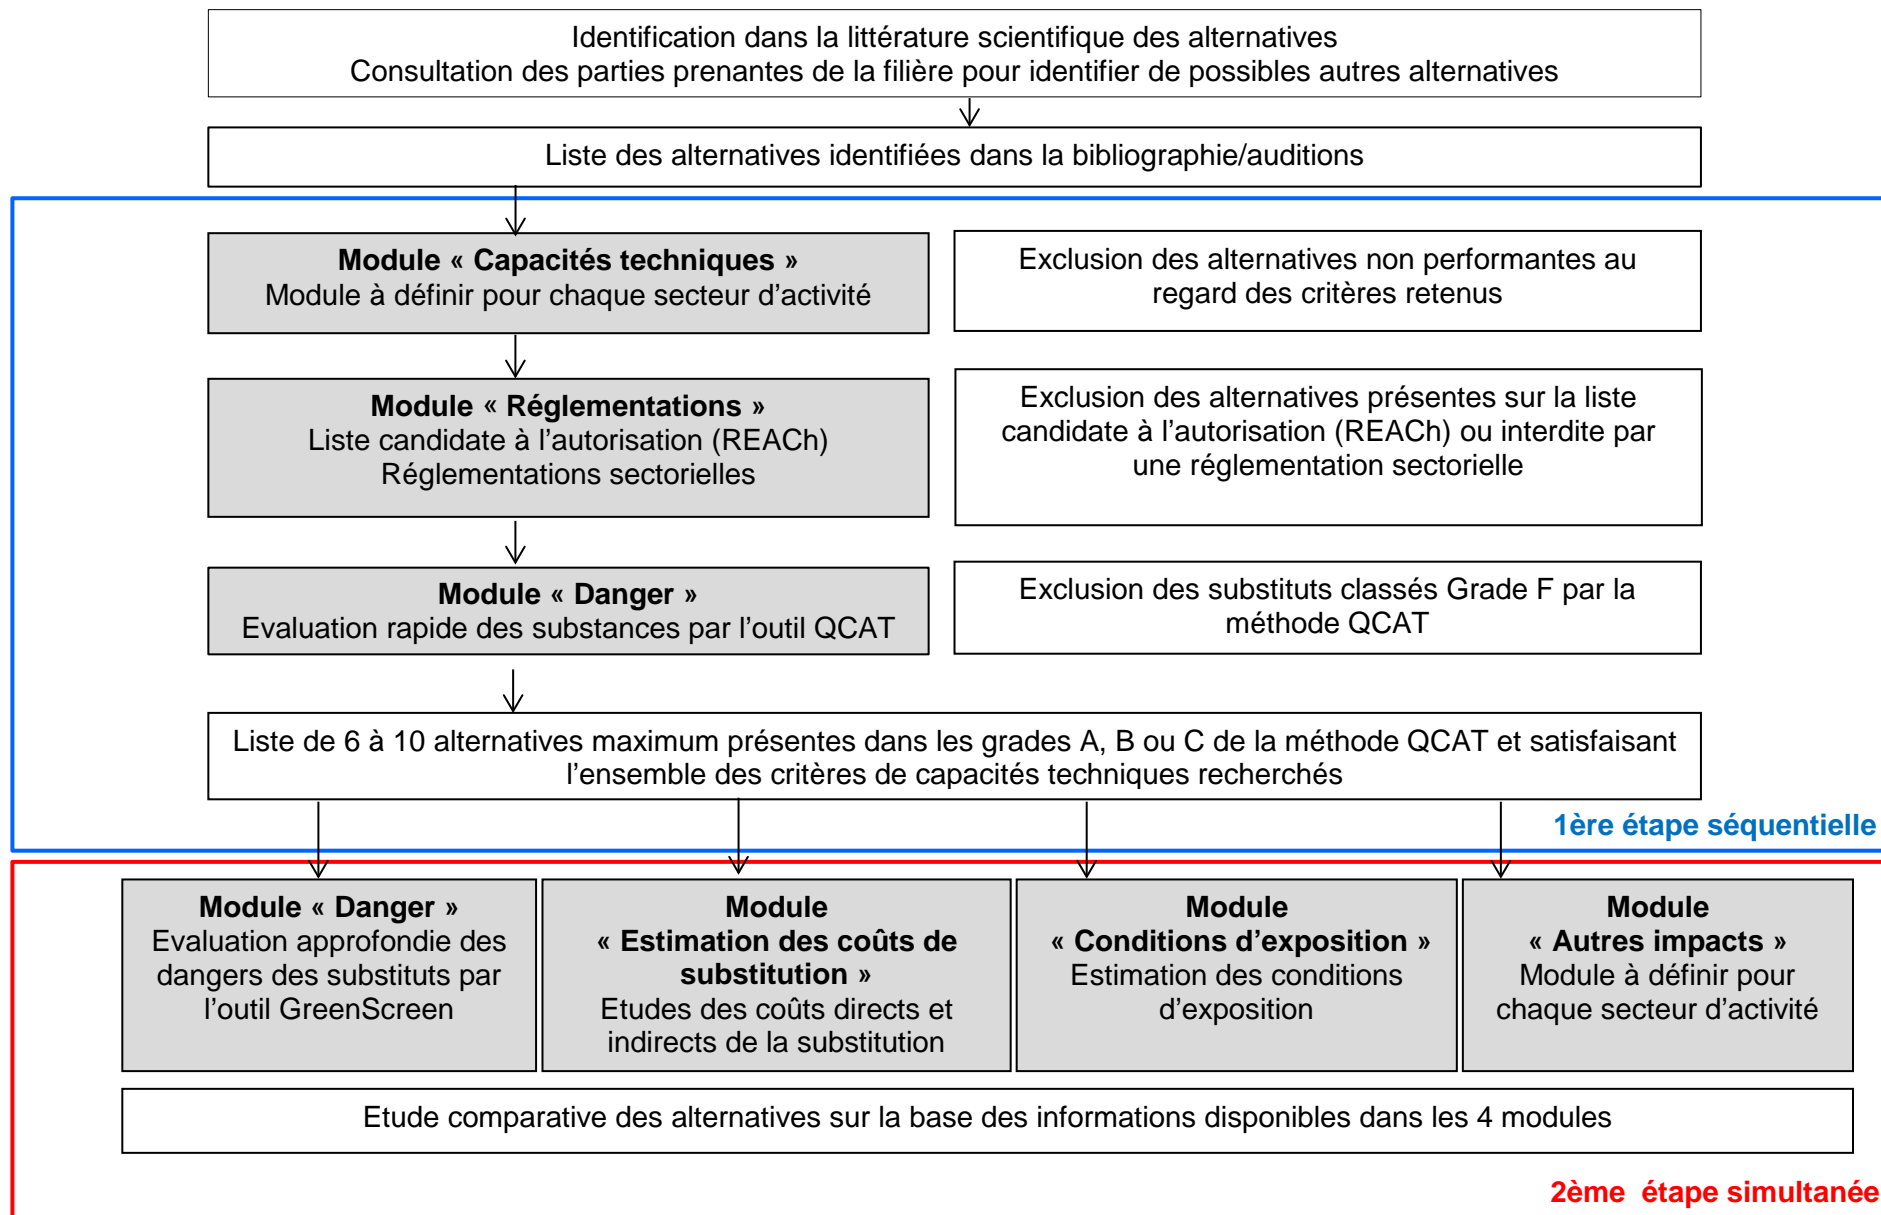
Identification dans la littérature scientifique des alternatives
Consultation des parties prenantes de la filière pour identifier de possibles autres alternatives

Liste des alternatives identifiées dans la bibliographie/auditions

**Module « Capacités techniques »**
Module à définir pour chaque secteur d'activité

Exclusion des alternatives non performantes au regard des critères retenus

**Module « Réglementations »**
Liste candidate à l'autorisation (REACh)
Réglementations sectorielles

Exclusion des alternatives présentes sur la liste candidate à l'autorisation (REACh) ou interdite par une réglementation sectorielle

**Module « Danger »**
Evaluation rapide des substances par l'outil QCAT

Exclusion des substituts classés Grade F par la méthode QCAT

Liste de 6 à 10 alternatives maximum présentes dans les grades A, B ou C de la méthode QCAT et satisfaisant l'ensemble des critères de capacités techniques recherchés

1ère étape séquentielle

**Module « Danger »**
Evaluation approfondie des dangers des substituts par l'outil GreenScreen

**Module « Estimation des coûts de substitution »**
Etudes des coûts directs et indirects de la substitution

**Module « Conditions d'exposition »**
Estimation des conditions d'exposition

**Module « Autres impacts »**
Module à définir pour chaque secteur d'activité

Etude comparative des alternatives sur la base des informations disponibles dans les 4 modules

2ème étape simultanée